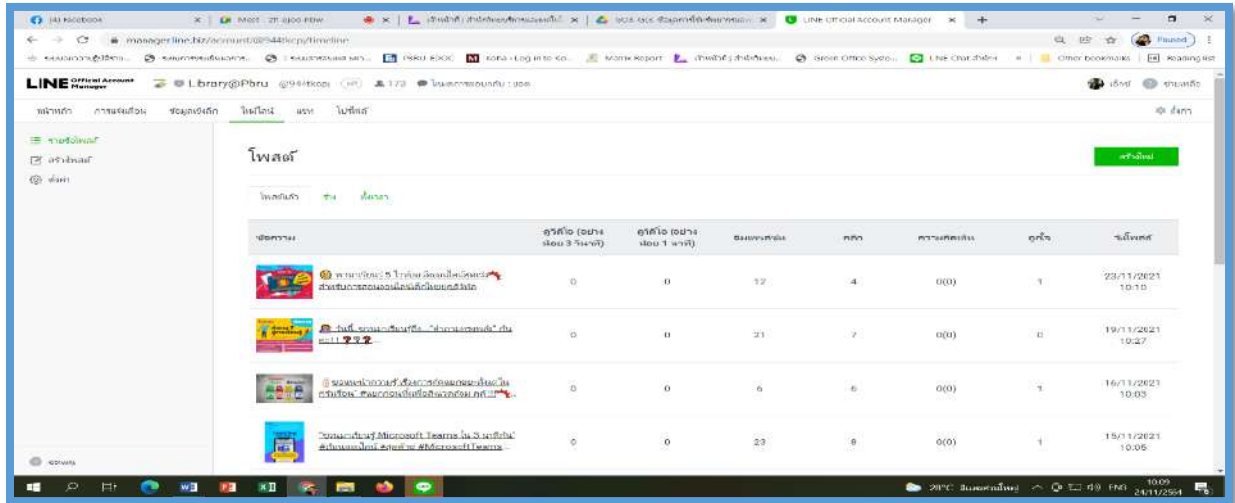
LINE Official Account Manager

Library@Pbru

หน้าหลัก การแจ้งเตือน ข้อมูลเชิงลึก ไทม์ไลน์ แชท โปรไฟล์

รายชื่อโพสต์
สร้างโพสต์
ตั้งค่า

โพสต์

สร้างใหม่

โพสต์แล้ว ร่าง ตั้งเวลา

| ข้อความ | ดูวิดีโอ (อย่างน้อย 3 วินาที) | ดูวิดีโอ (อย่างน้อย 1 นาที) | ยอดการเข้าถึง | คลิก | ความคิดเห็น | ถูกใจ | วันโพสต์ |
|---|---|---|---|---|---|---|---|
| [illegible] | 0 | 0 | 12 | 4 | 0(0) | 1 | 23/11/2021 10:10 |
| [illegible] | 0 | 0 | 21 | 7 | 0(0) | 0 | 19/11/2021 10:27 |
| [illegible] | 0 | 0 | 6 | 6 | 0(0) | 1 | 16/11/2021 10:03 |
| "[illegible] Microsoft Teams ใน 5 นาที" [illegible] #MicrosoftTeams | 0 | 0 | 23 | 8 | 0(0) | 1 | 15/11/2021 10:06 |

29°C 10:09 24/11/2564